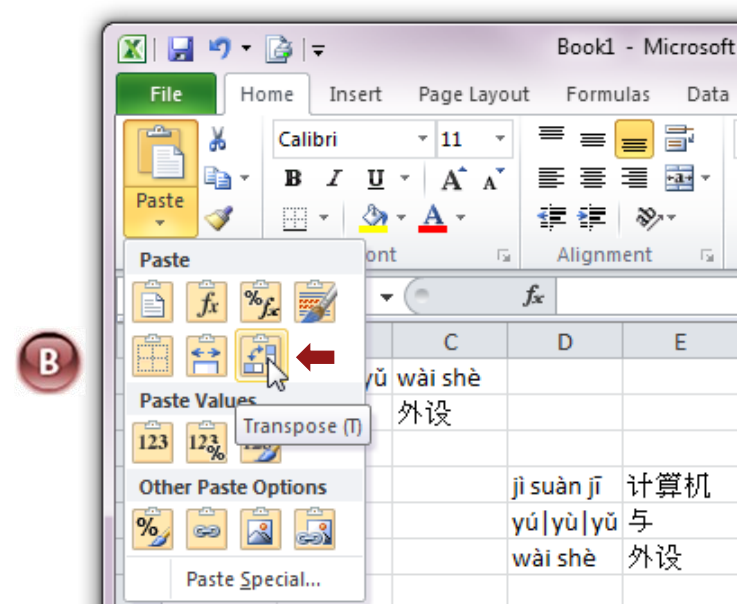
B

Book1 - Microsoft

File
Home
Insert
Page Layout
Formulas
Data

Paste
Calibri
11
B
I
U
A
A
A
ont
Alignment

Paste
Paste Values
Transpose (T)
Other Paste Options
Paste Special...

fx

| | C | D | E |
|---|---|---|---|
| yǔ | wài shè | | |
| | 外设 | | |
| | | | |
| | | jì suàn jī | 计算机 |
| | | yú\|yù\|yǔ | 与 |
| | | wài shè | 外设 |